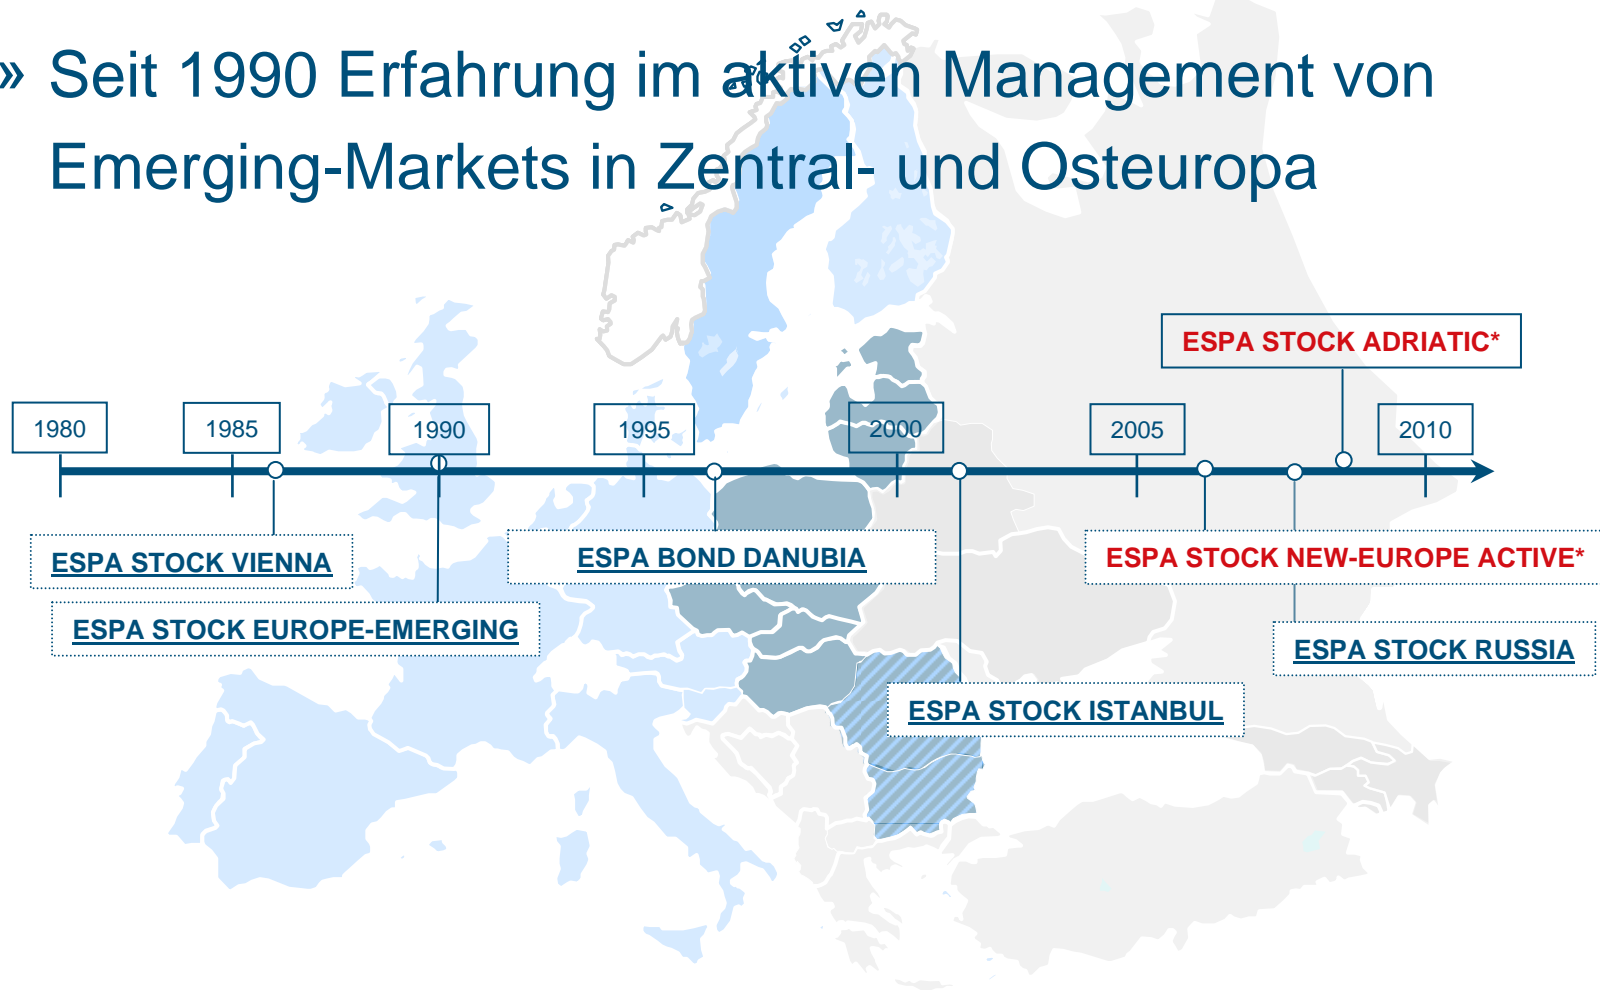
» Seit 1990 Erfahrung im aktiven Management von Emerging-Markets in Zentral- und Osteuropa

ESPA STOCK ADRIATIC*

1980

1985

1990

1995

2000

2005

2010

ESPA STOCK VIENNA

ESPA BOND DANUBIA

ESPA STOCK NEW-EUROPE ACTIVE*

ESPA STOCK EUROPE-EMERGING

ESPA STOCK RUSSIA

ESPA STOCK ISTANBUL